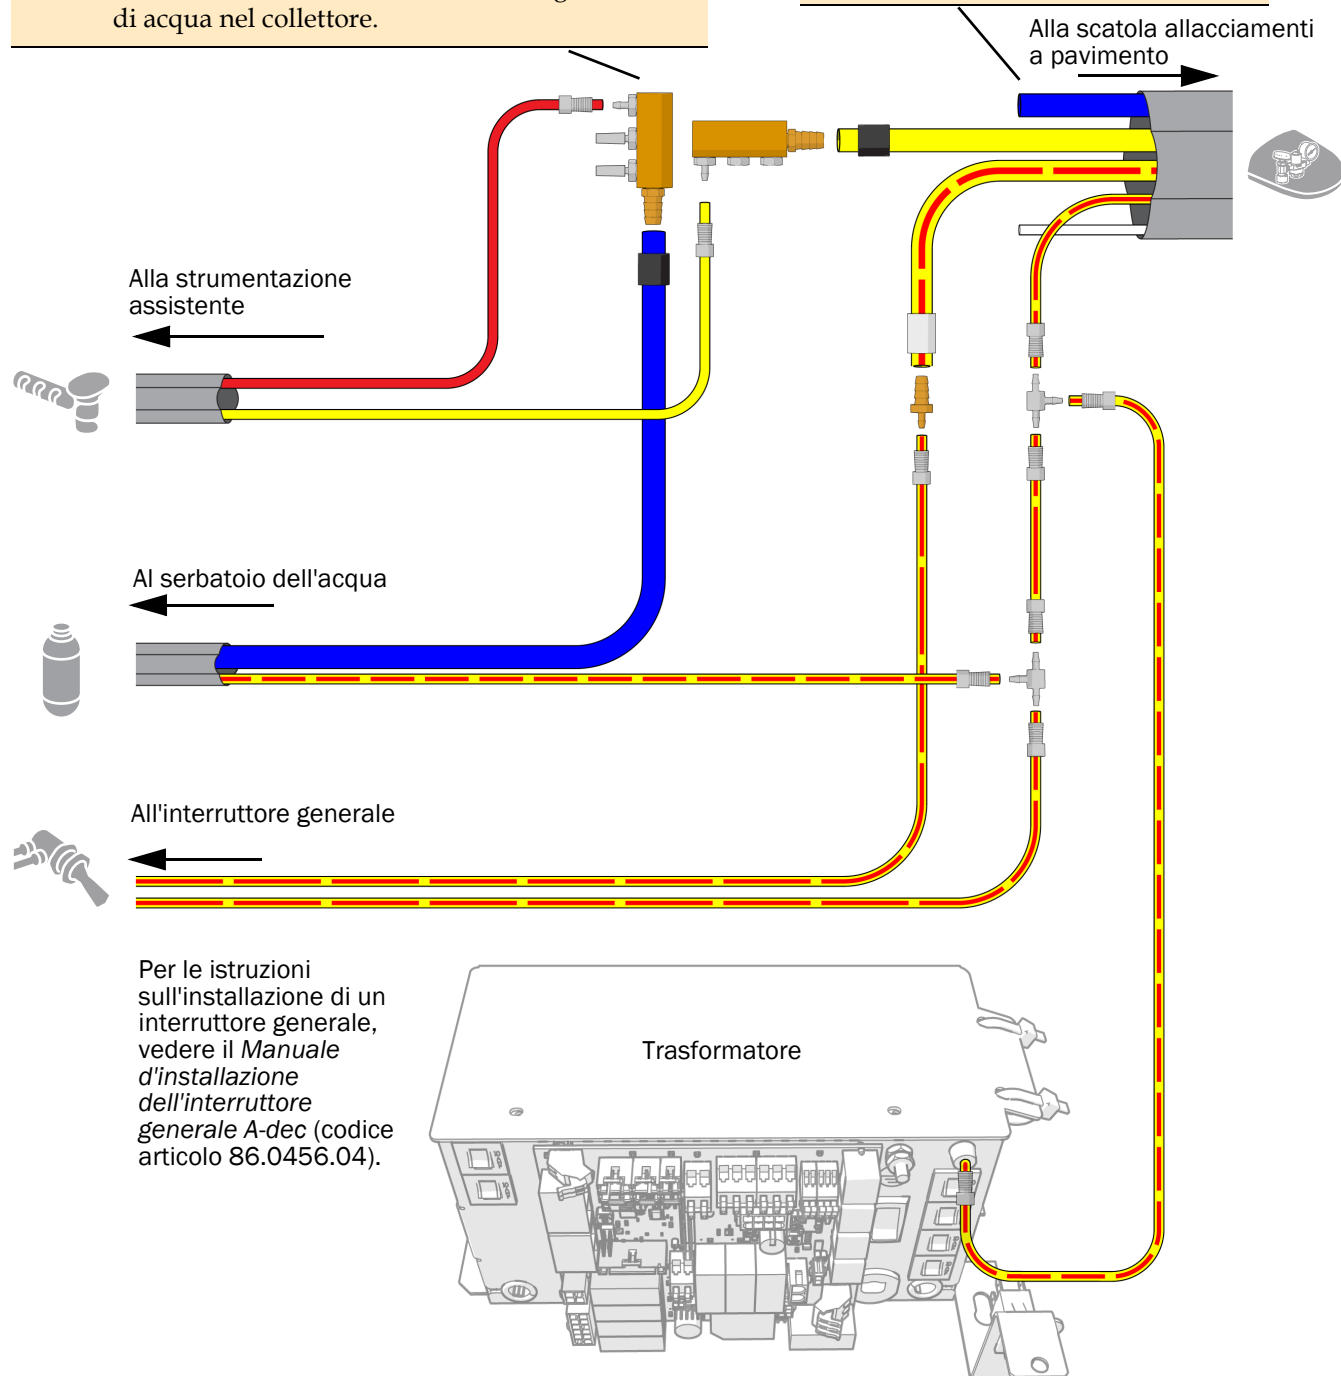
di acqua nel collettore.

Alla scatola allacciamenti a pavimento

Alla strumentazione assistente

Al serbatoio dell'acqua

All'interruttore generale

Per le istruzioni sull'installazione di un interruttore generale, vedere il *Manuale d'installazione dell'interruttore generale A-dec* (codice articolo 86.0456.04).

Trasformatore